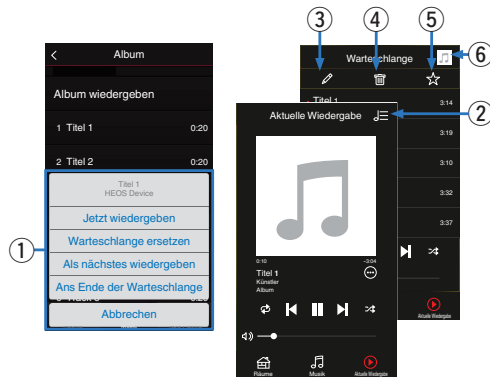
Album

Album wiedergeben

1 Titel 1 0:20

2 Titel 2 0:20

Titel 1
HEOS Device

Jetzt wiedergeben

Warteschlange ersetzen

Als nächstes wiedergeben

Ans Ende der Warteschlange

Abbrechen

①

③ ④ ⑤

⑥

Warteschlange

Titel 1

3:14

3:19

3:10

3:32

3:37

②

Aktuelle Wiedergabe

0:10 -3:04

Titel 1
Künstler
Album

Räume Musik Aktuelle Wiedergabe

Aktuelle Wiedergabe